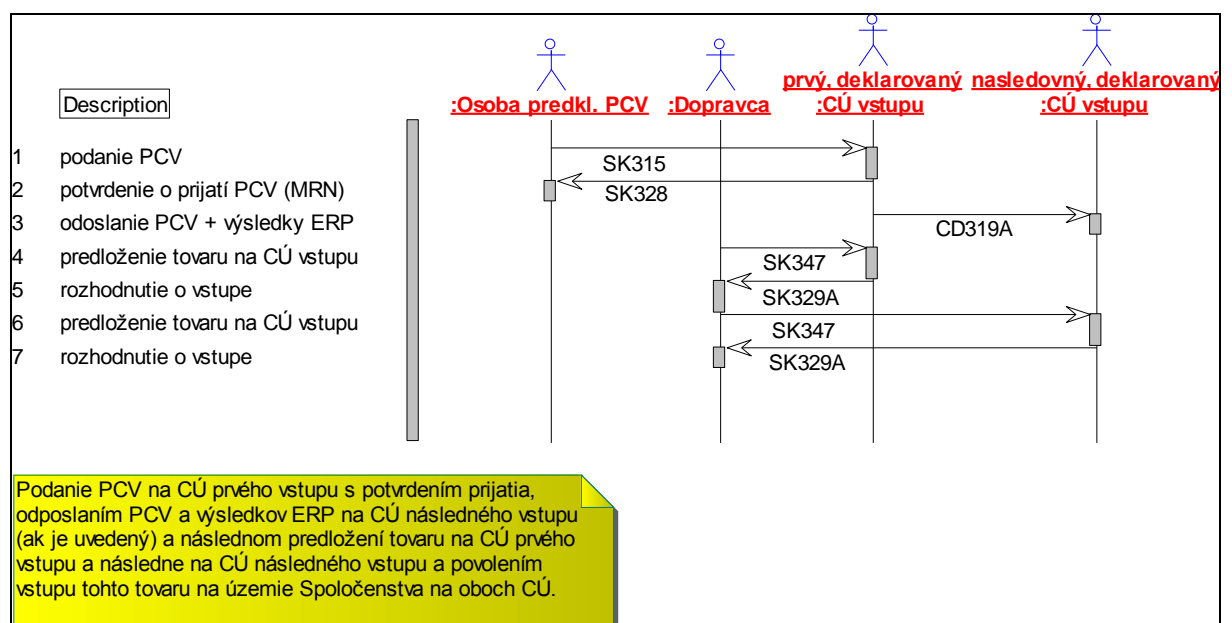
Description

:Osoba predkl. PCV

:Dopravca

prvý, deklarovaný :CÚ vstupu

nasledovný, deklarovaný :CÚ vstupu

1 podanie PCV
2 potvrdenie o prijatí PCV (MRN)
3 odoslanie PCV + výsledky ERP
4 predloženie tovaru na CÚ vstupu
5 rozhodnutie o vstupe
6 predloženie tovaru na CÚ vstupu
7 rozhodnutie o vstupe

SK315
SK328
CD319A
SK347
SK329A
SK347
SK329A

Podanie PCV na CÚ prvého vstupu s potvrdením prijatia, odposlaním PCV a výsledkov ERP na CÚ následného vstupu (ak je uvedený) a následnom predložení tovaru na CÚ prvého vstupu a následne na CÚ následného vstupu a povolením vstupu tohto tovaru na územie Spoločenstva na oboch CÚ.